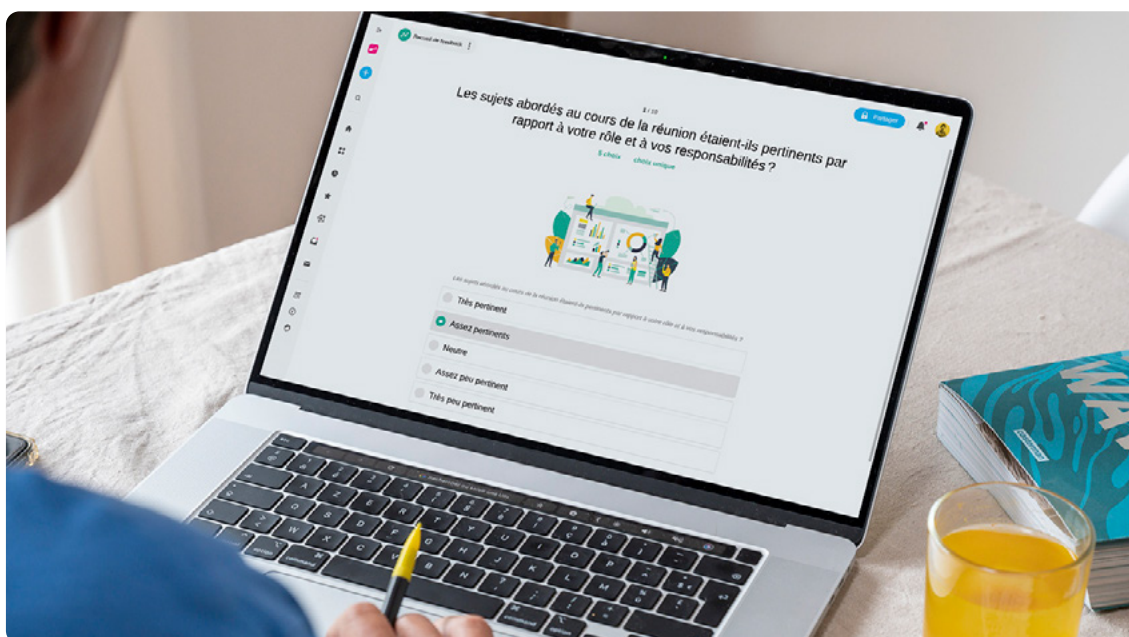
Recueil de feedback

3 / 10

Partager

Les sujets abordés au cours de la réunion étaient-ils pertinents par rapport à votre rôle et à vos responsabilités ?

5 choix choix unique

Les sujets abordés au cours de la réunion étaient-ils pertinents par rapport à votre rôle et à vos responsabilités ?

Très pertinent

Assez pertinents

Neutre

Assez peu pertinent

Très peu pertinent

WA